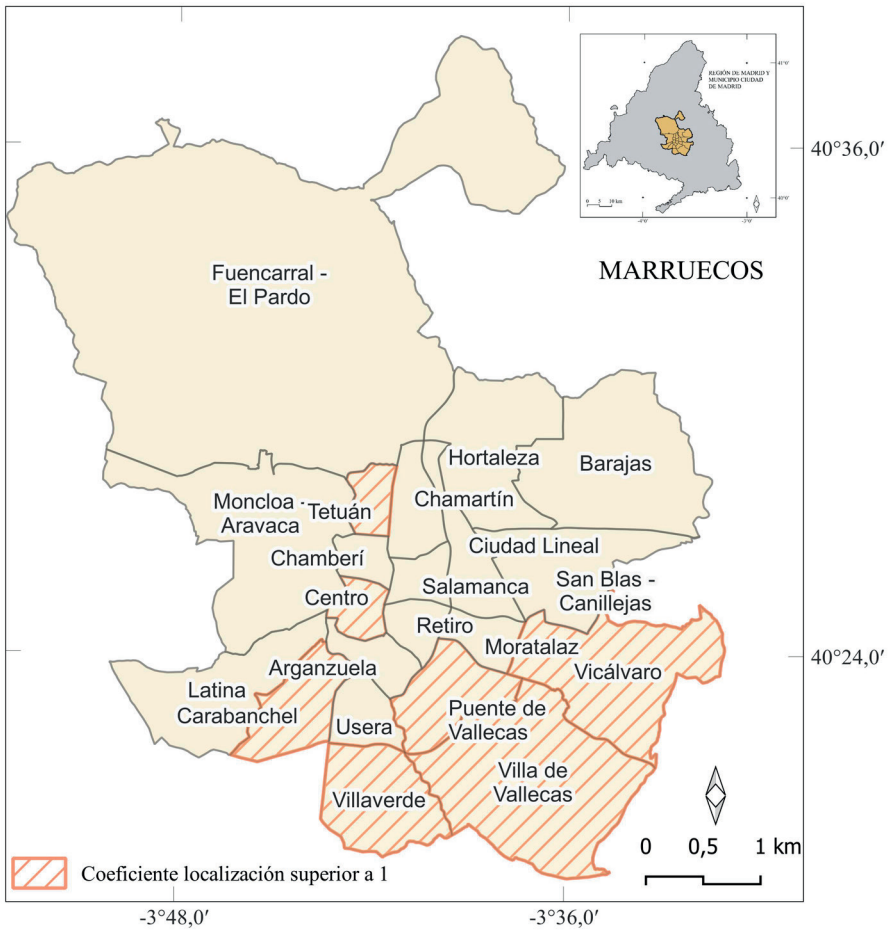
REGIÓN DE MADRID Y MUNICIPIO CIUDAD DE MADRID

41°0'

40°0'

0 5 10 km

-4°0'

-3°0'

40°36,0′

MARRUECOS

Fuencarral - El Pardo

Hortaleza

Barajas

Moncloa - Aravaca

Tetuán

Chamartín

Chamberí

Ciudad Lineal

Salamanca

San Blas - Canillejas

Centro

Retiro

Moratalaz

40°24,0′

Arganzuela

Vicálvaro

Latina

Carabanchel

Puente de Vallecas

Usera

Villa de Vallecas

Villaverde

0 0,5 1 km

Coeficiente localización superior a 1

-3°48,0′

-3°36,0′